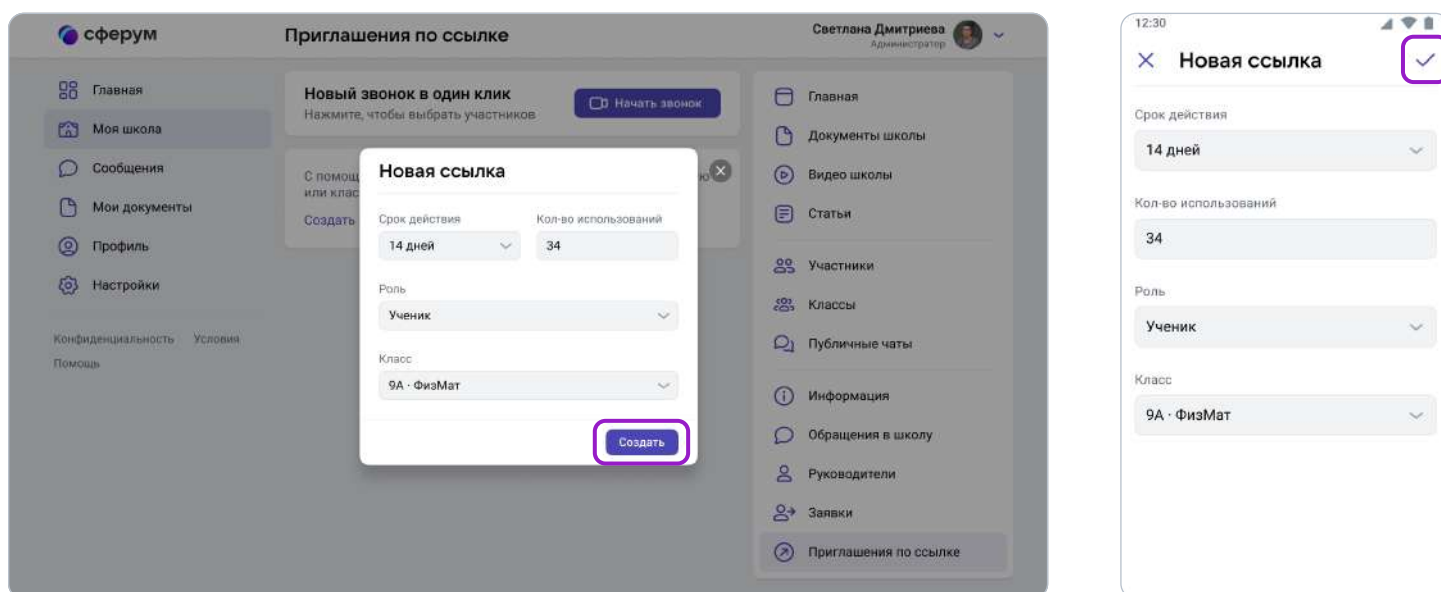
сферум

Приглашения по ссылке

Светлана Дмитриева
Администратор

Главная
Моя школа
Сообщения
Мои документы
Профиль
Настройки

Конфиденциальность Условия
Помощь

Новый звонок в один клик
Нажмите, чтобы выбрать участников

Начать звонок

С помощ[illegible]
или клас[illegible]
Создать

Новая ссылка

Срок действия
14 дней

Кол-во использований
34

Роль
Ученик

Класс
9А · ФизМат

Создать

Главная
Документы школы
Видео школы
Статьи
Участники
Классы
Публичные чаты
Информация
Обращения в школу
Руководители
Заявки
Приглашения по ссылке

12:30

Новая ссылка

Срок действия
14 дней

Кол-во использований
34

Роль
Ученик

Класс
9А · ФизМат